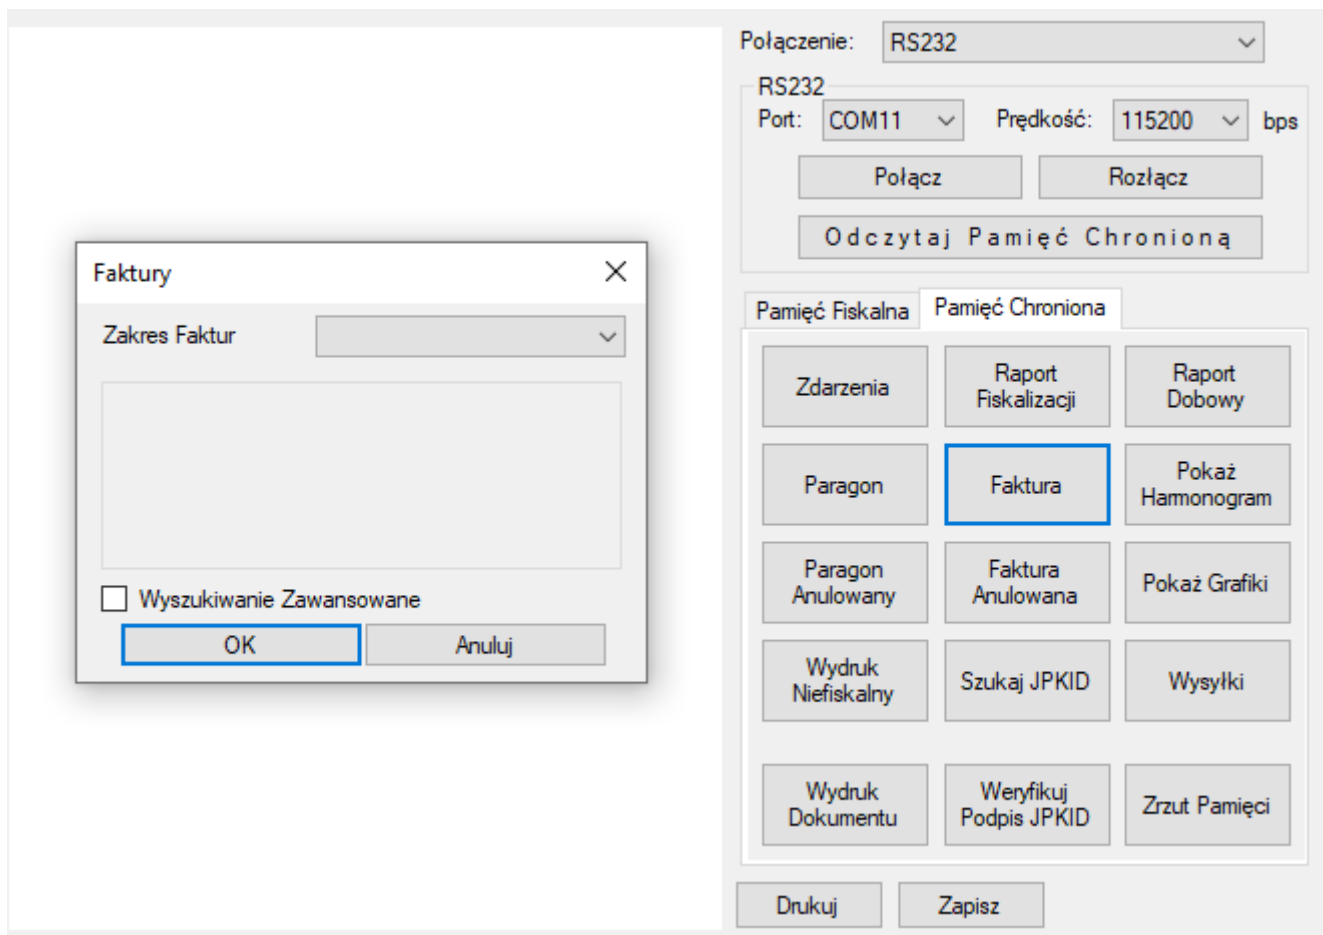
Faktury

Zakres Faktur

Wyszukiwanie Zawansowane

OK

Anuluj

Połączenie: RS232

RS232

Port: COM11

Prędkość: 115200 bps

Połącz

Rozłącz

Odczytaj Pamięć Chronioną

Pamięć Fiskalna

Pamięć Chroniona

Zdarzenia

Raport Fiskalizacji

Raport Dobowy

Paragon

Faktura

Pokaż Harmonogram

Paragon Anulowany

Faktura Anulowana

Pokaż Grafiki

Wydruk Niefiskalny

Szukaj JPKID

Wysyłki

Wydruk Dokumentu

Weryfikuj Podpis JPKID

Zrzut Pamięci

Drukuj

Zapisz